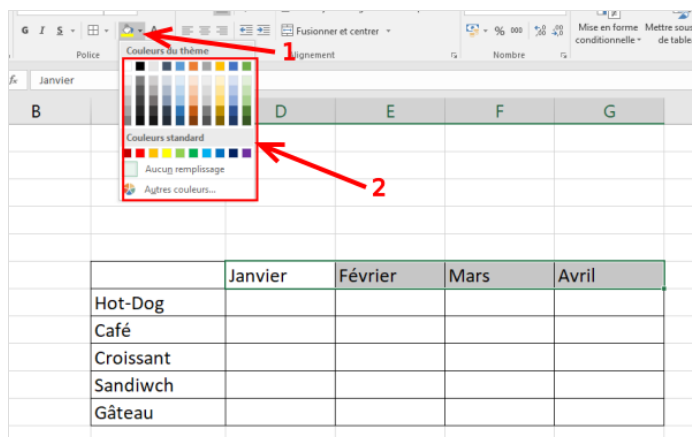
G I S
Police
Couleurs du thème
Couleurs standard
Aucun remplissage
Autres couleurs...
1
2
Fusionner et centrer
Alignement
% 000 $^{+0}_{,00}$ $^{,00}_{+0}$
Nombre
Mise en forme conditionnelle
Mettre sous de table
$f_x$ Janvier
B D E F G

| | Janvier | Février | Mars | Avril |
|---|---|---|---|---|
| Hot-Dog | | | | |
| Café | | | | |
| Croissant | | | | |
| Sandiwch | | | | |
| Gâteau | | | | |